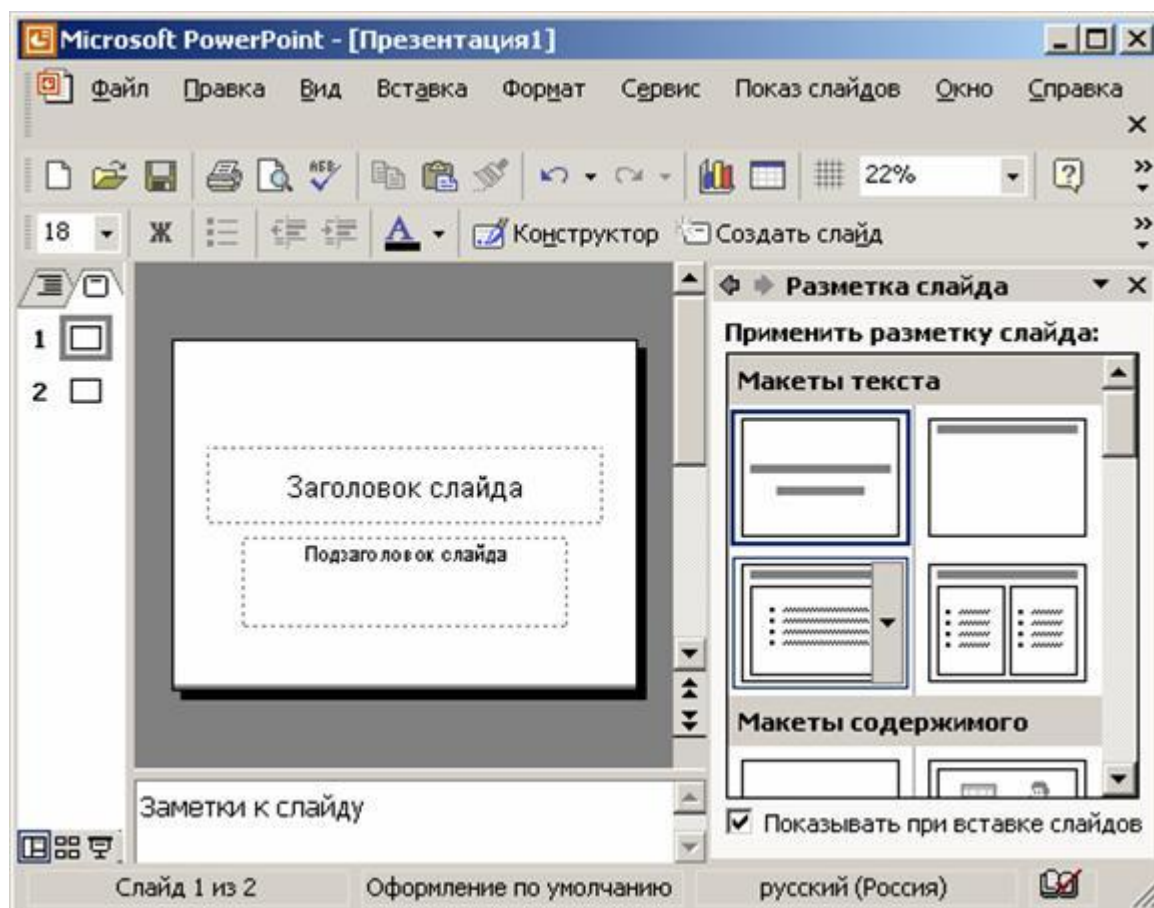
Microsoft PowerPoint - [Презентация1]

Файл Правка Вид Вставка Формат Сервис Показ слайдов Окно Справка

22%

18 Ж Конструктор Создать слайд

1
2

Заголовок слайда

Подзаголовок слайда

Заметки к слайду

Разметка слайда

Применить разметку слайда:

Макеты текста

Макеты содержимого

Показывать при вставке слайдов

Слайд 1 из 2 Оформление по умолчанию русский (Россия)